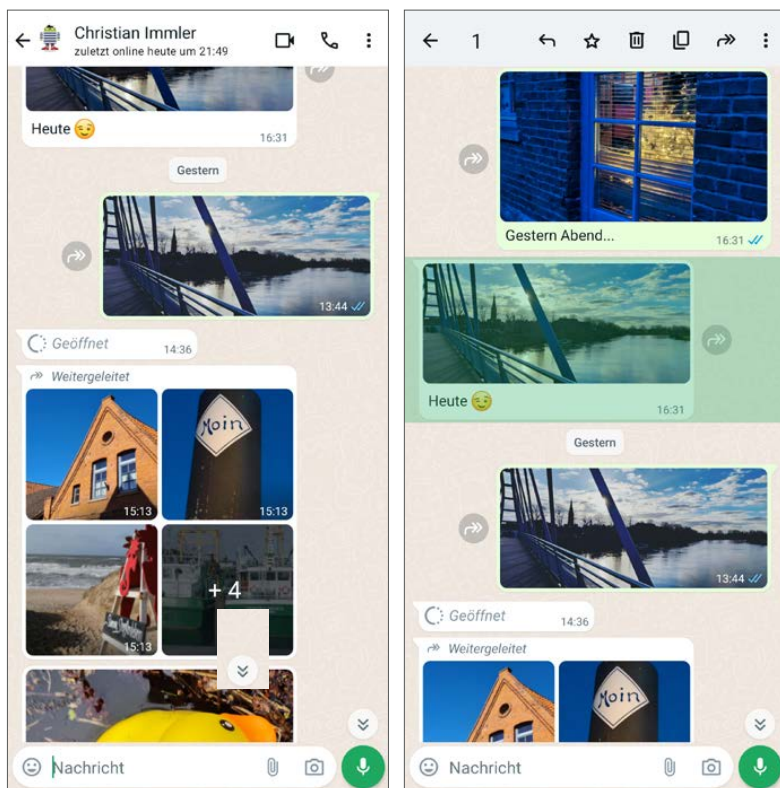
Christian Immler
zuletzt online heute um 21:49

Heute 😉
16:31

Gestern

13:44

Geöffnet
14:36

Weitergeleitet

15:13

Moin

15:13

15:13

+ 4

Nachricht

1

Gestern Abend...
16:31

Heute 😉
16:31

Gestern

13:44

Geöffnet
14:36

Weitergeleitet

Moin

Nachricht